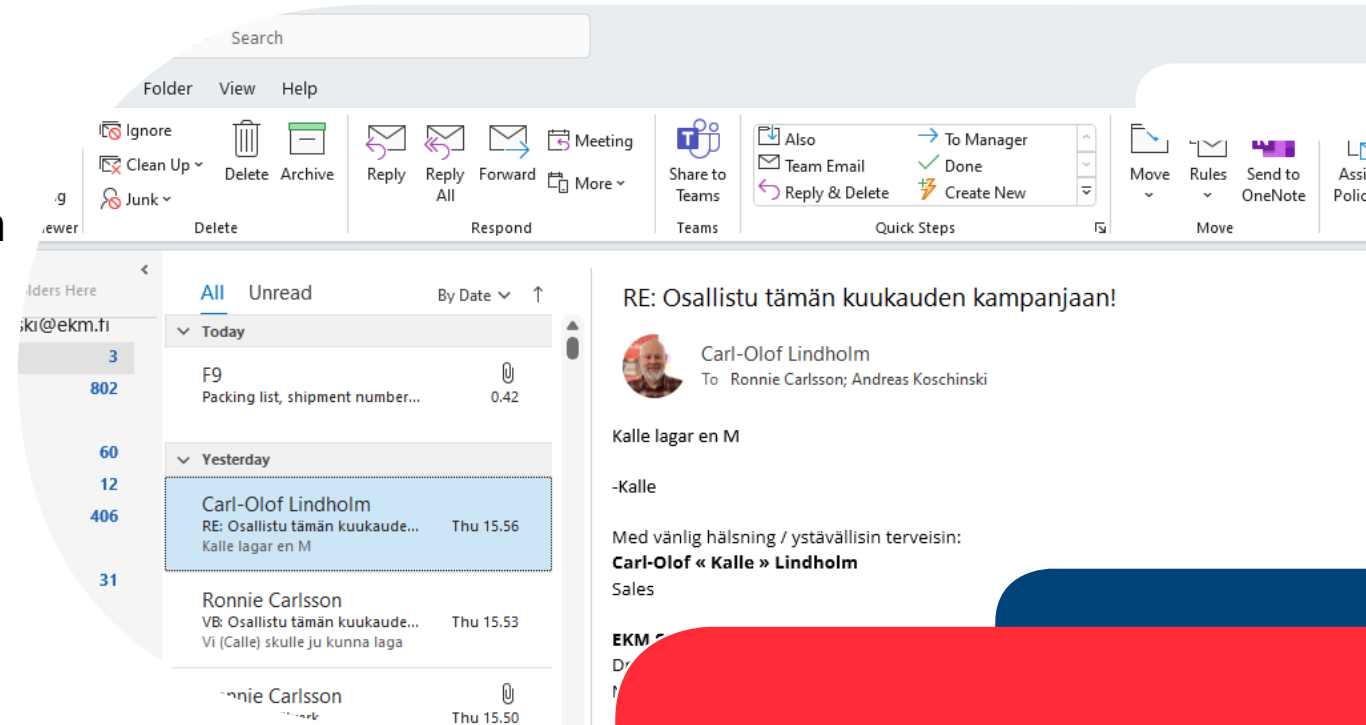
Search

Folder View Help

Ignore
Clean Up
Junk
Delete Archive
Delete

Reply Reply All Forward Meeting More
Respond

Share to Teams
Teams

Also
Team Email
Reply & Delete
To Manager
Done
Create New
Quick Steps

Move Rules Send to OneNote
Move

Assi Polic

g
iewer

lders Here
ski@ekm.fi
3
802
60
12
406
31

All Unread By Date

Today
F9
Packing list, shipment number... 0.42

Yesterday
Carl-Olof Lindholm
RE: Osallistu tämän kuukaude... Thu 15.56
Kalle lagar en M

Ronnie Carlsson
VB: Osallistu tämän kuukaude... Thu 15.53
Vi (Calle) skulle ju kunna laga

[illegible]nnie Carlsson
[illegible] Thu 15.50

RE: Osallistu tämän kuukauden kampanjaan!

Carl-Olof Lindholm
To Ronnie Carlsson; Andreas Koschinski

Kalle lagar en M

-Kalle

Med vänlig hälsning / ystävällisin terveisin:
**Carl-Olof « Kalle » Lindholm**
Sales

**EKM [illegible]**
Dr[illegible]
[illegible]